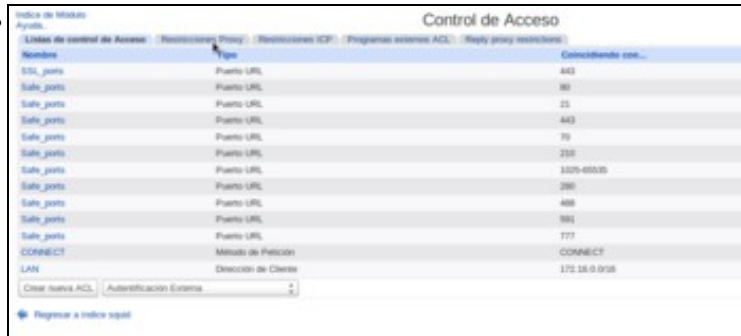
Índice de Módulo
Ayuda..

Control de Acceso

Listas de control de Acceso | Restricciones Proxy | Restricciones ICP | Programas externos ACL | Reply proxy restrictions

| Nombre | Tipo | Coincidiendo con... |
|---|---|---|
| SSL_ports | Puerto URL | 443 |
| Safe_ports | Puerto URL | 80 |
| Safe_ports | Puerto URL | 21 |
| Safe_ports | Puerto URL | 443 |
| Safe_ports | Puerto URL | 70 |
| Safe_ports | Puerto URL | 210 |
| Safe_ports | Puerto URL | 1025-65535 |
| Safe_ports | Puerto URL | 280 |
| Safe_ports | Puerto URL | 488 |
| Safe_ports | Puerto URL | 591 |
| Safe_ports | Puerto URL | 777 |
| CONNECT | Método de Petición | CONNECT |
| LAN | Dirección de Cliente | 172.16.0.0/16 |

Crear nueva ACL | Autentificación Externa

Regresar a índice squid